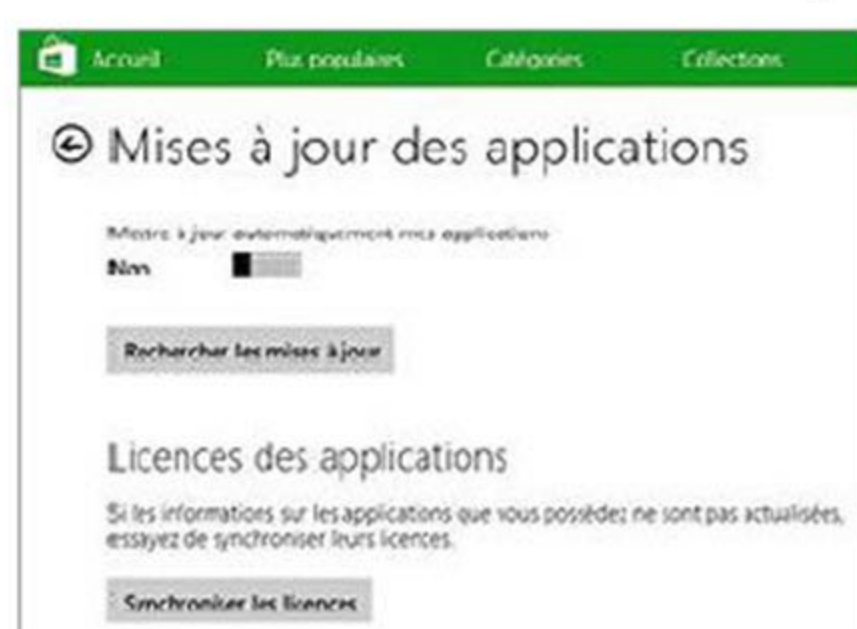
Accueil Plus populaires Catégories Collections

Mises à jour des applications

Mettre à jour automatiquement mes applications
Non

Rechercher les mises à jour

Licences des applications

Si les informations sur les applications que vous possédez ne sont pas actualisées, essayez de synchroniser leurs licences.

Synchroniser les licences